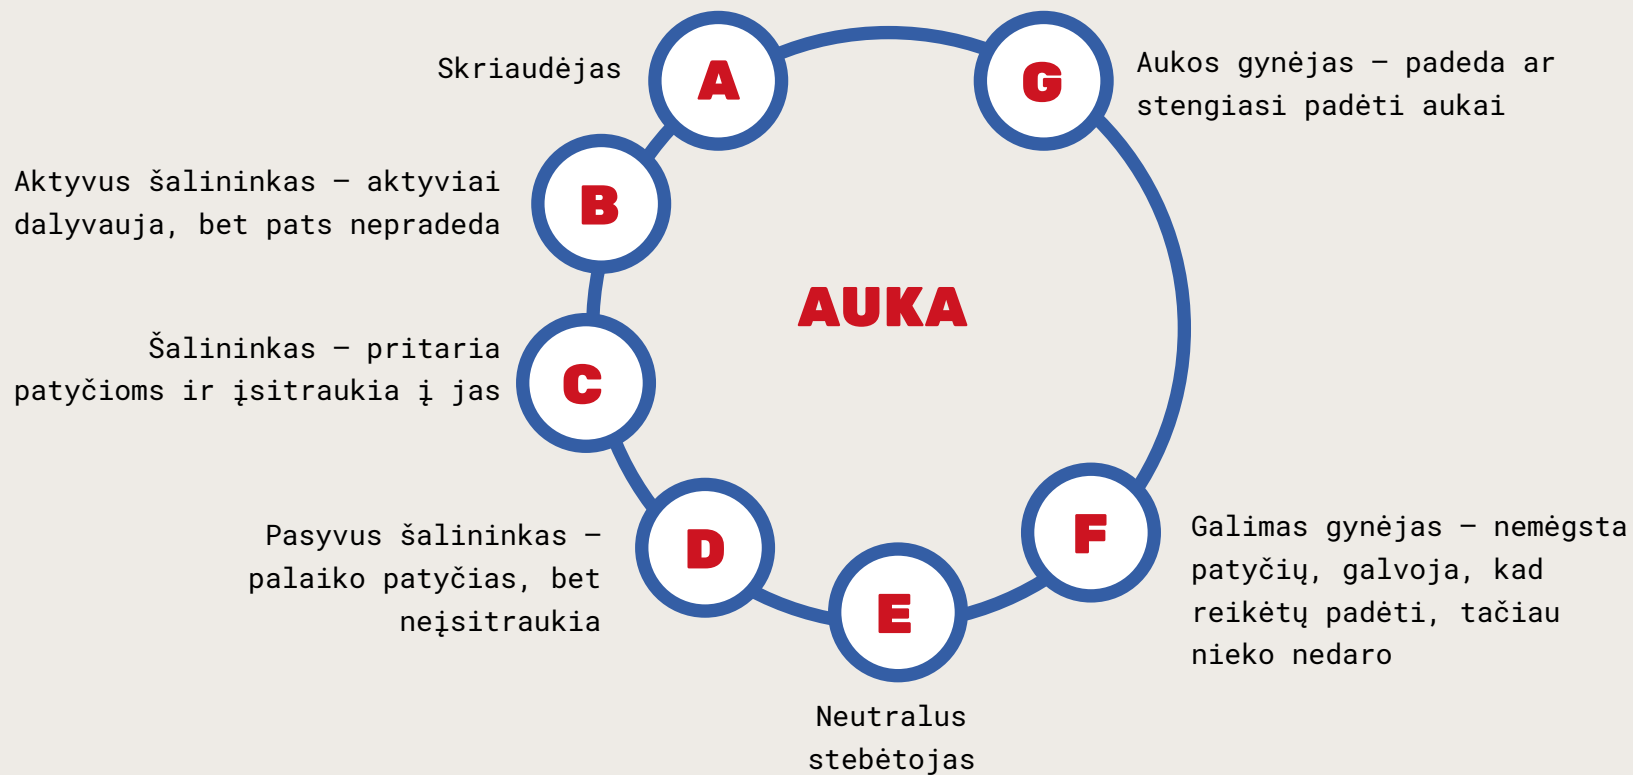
Skriaudėjas

A

G

Aukos gynėjas – padeda ar stengiasi padėti aukai

Aktyvus šalininkas – aktyviai dalyvauja, bet pats nepradeda

B

AUKA

Šalininkas – pritaria patyčioms ir įsitraukia į jas

C

Pasyvus šalininkas – palaiko patyčias, bet neįsitraukia

D

E

F

Galimas gynėjas – nemėgsta patyčių, galvoja, kad reikėtų padėti, tačiau nieko nedaro

Neutralus stebėtojas